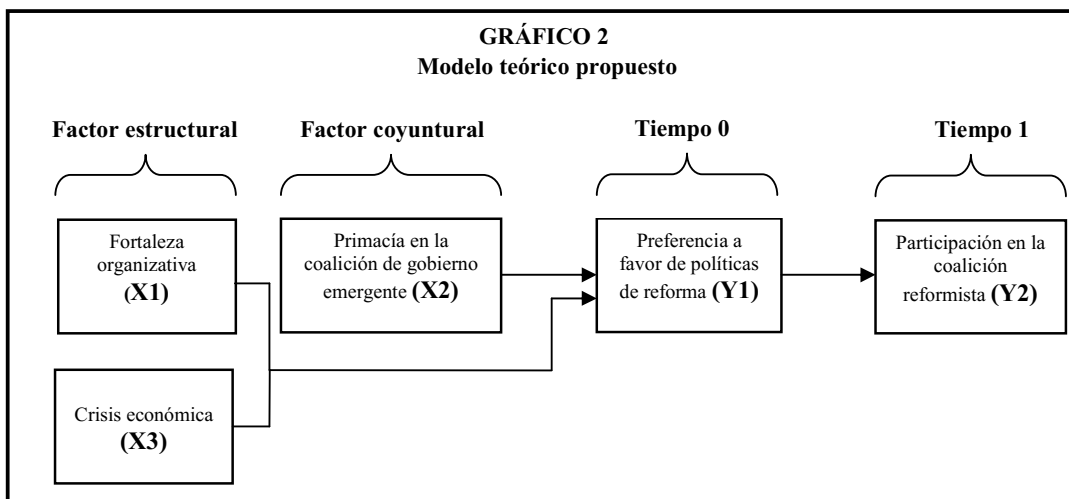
GRÁFICO 2
Modelo teórico propuesto

Factor estructural

Factor coyuntural

Tiempo 0

Tiempo 1

Fortaleza organizativa (X1)

Primacía en la coalición de gobierno emergente (X2)

Preferencia a favor de políticas de reforma (Y1)

Participación en la coalición reformista (Y2)

Crisis económica (X3)